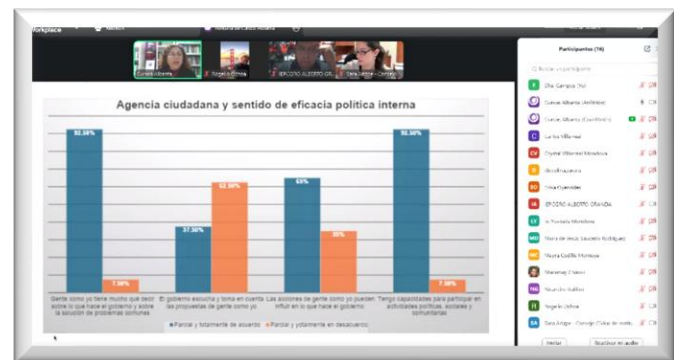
Workplace

Gurutze Albarrán
Rogelio Ochoa
EPIGMENIO ALBERTO GRANDA
Sara Artigas - Consejo

Agencia ciudadana y sentido de eficacia política interna

92.50%
7.50%
37.50%
62.50%
65%
35%
92.50%
7.50%

Gente como yo tiene mucho que decir sobre lo que hace el gobierno y sobre la solución de problemas comunes
El gobierno escucha y toma en cuenta las propuestas de gente como yo
Las acciones de gente como yo pueden influir en lo que hace el gobierno
Tengo capacidades para participar en actividades políticas, sociales y comunitarias

Parcial y totalmente de acuerdo
Parcial y totalmente en desacuerdo

Participantes (16)

Buscar un participante
Elia Campos (Yo)
Gurutze Albarrán (Anfitrión)
Gurutze Albarrán (Coanfitrión)
Carlos Villarreal
Crystal Villarreal Mendoza
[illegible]
Sonia Gonzalez
EPIGMENIO ALBERTO GRANDA
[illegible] Montalvo
María de Jesús Saucedo Rodríguez
Mayra Cedillo Montoya
Marianna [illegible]
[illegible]
Rogelio Ochoa
Sara Artigas - Consejo Cívico de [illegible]

Invitar
Silenciar en audio